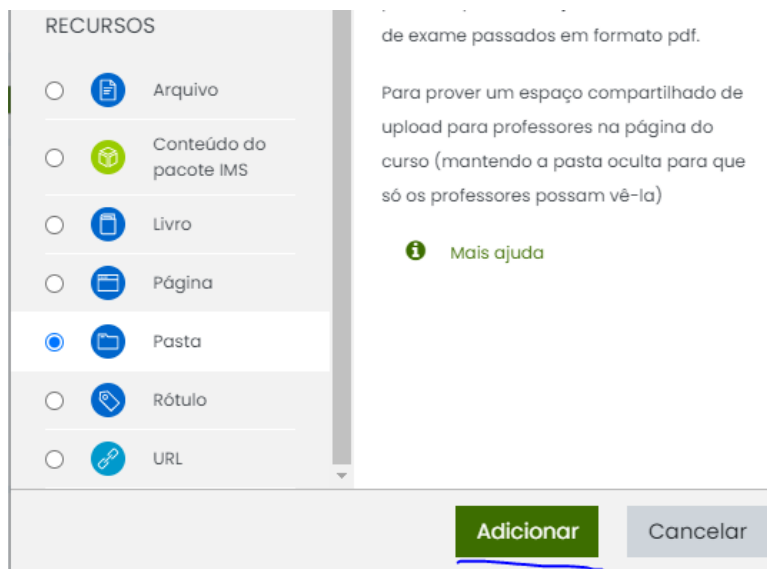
RECURSOS

Arquivo

Conteúdo do pacote IMS

Livro

Página

Pasta

Rótulo

URL

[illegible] de exame passados em formato pdf.

Para prover um espaço compartilhado de upload para professores na página do curso (mantendo a pasta oculta para que só os professores possam vê-la)

Mais ajuda

Adicionar

Cancelar